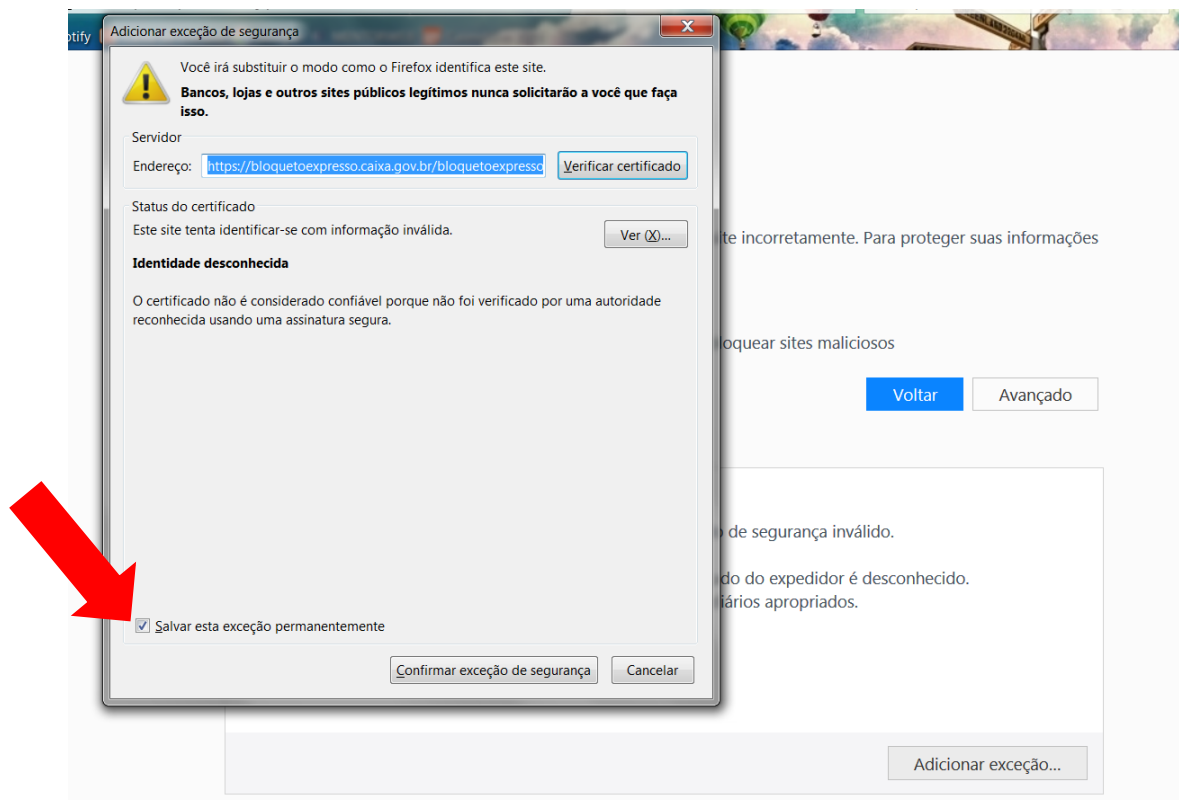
otify

Adicionar exceção de segurança

Você irá substituir o modo como o Firefox identifica este site.

Bancos, lojas e outros sites públicos legítimos nunca solicitarão a você que faça isso.

Servidor

Endereço: https://bloquetoexpresso.caixa.gov.br/bloquetoexpresso

Verificar certificado

Status do certificado

Este site tenta identificar-se com informação inválida.

Ver (X)...

Identidade desconhecida

O certificado não é considerado confiável porque não foi verificado por uma autoridade reconhecida usando uma assinatura segura.

Salvar esta exceção permanentemente

Confirmar exceção de segurança

Cancelar

te incorretamente. Para proteger suas informações

loquear sites maliciosos

Voltar

Avançado

de segurança inválido.

do do expedidor é desconhecido.

iários apropriados.

Adicionar exceção...